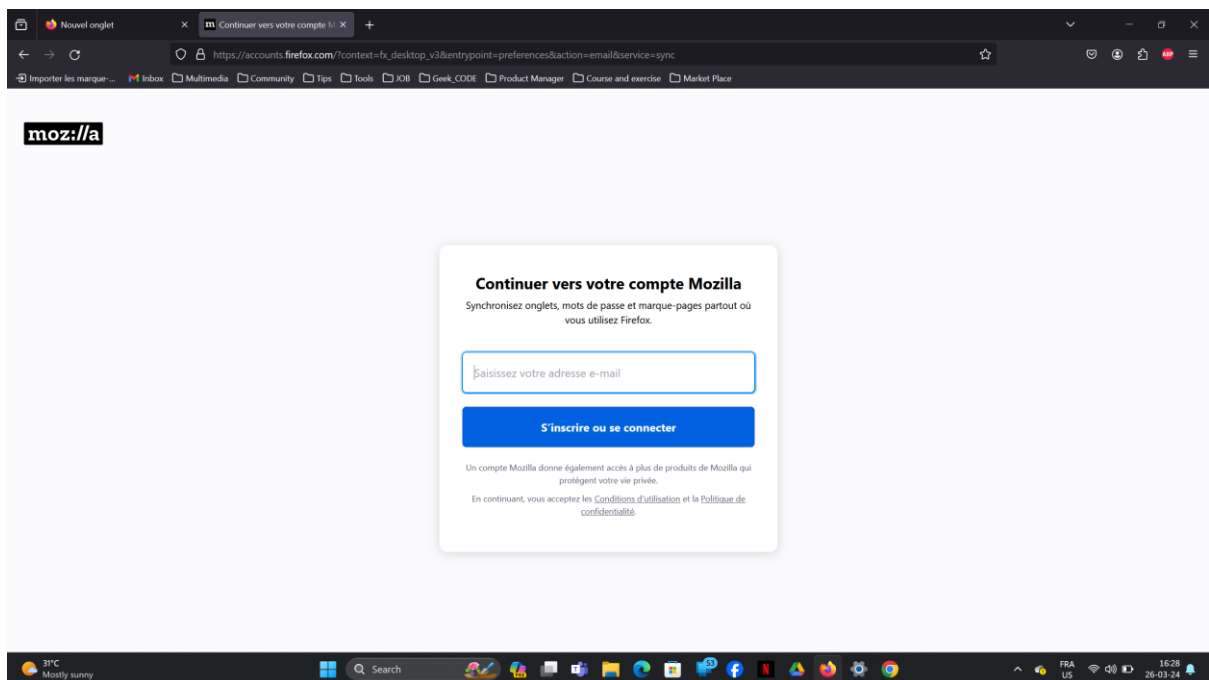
Nouvel onglet
Continuer vers votre compte M
https://accounts.firefox.com/?context=fx_desktop_v3&entrypoint=preferences&action=email&service=sync
Importer les marque-... Inbox Multimedia Community Tips Tools JOB Geek_CODE Product Manager Course and exercise Market Place

moz://a

Continuer vers votre compte Mozilla

Synchronisez onglets, mots de passe et marque-pages partout où vous utilisez Firefox.

Saisissez votre adresse e-mail

S'inscrire ou se connecter

Un compte Mozilla donne également accès à plus de produits de Mozilla qui protègent votre vie privée.

En continuant, vous acceptez les Conditions d'utilisation et la Politique de confidentialité.

31°C
Mostly sunny
Search
53
FRA
US
16:28
26-03-24